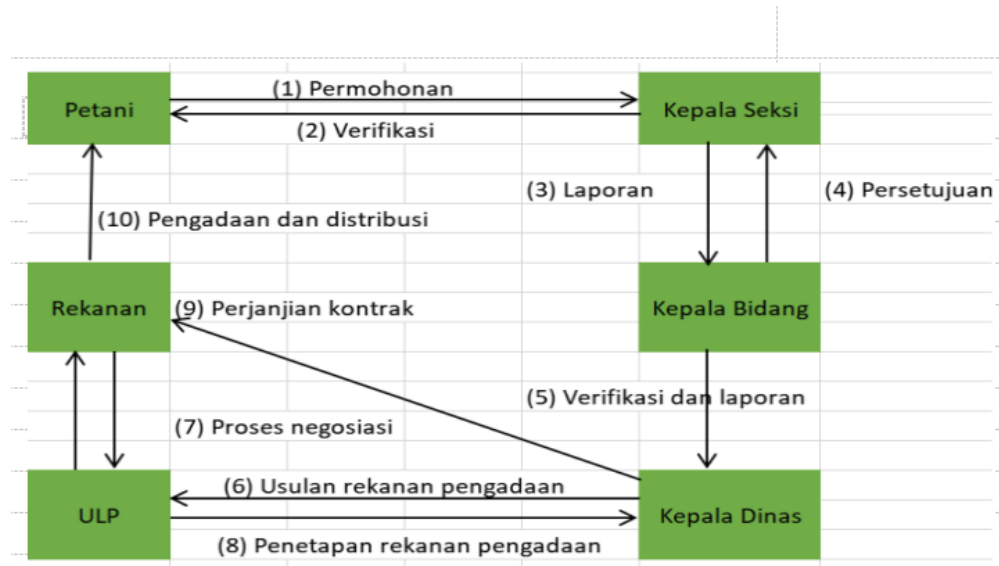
Petani

(1) Permohonan

(2) Verifikasi

Kepala Seksi

(3) Laporan

(4) Persetujuan

(10) Pengadaan dan distribusi

Rekanan

(9) Perjanjian kontrak

Kepala Bidang

(5) Verifikasi dan laporan

(7) Proses negosiasi

ULP

(6) Usulan rekanan pengadaan

Kepala Dinas

(8) Penetapan rekanan pengadaan